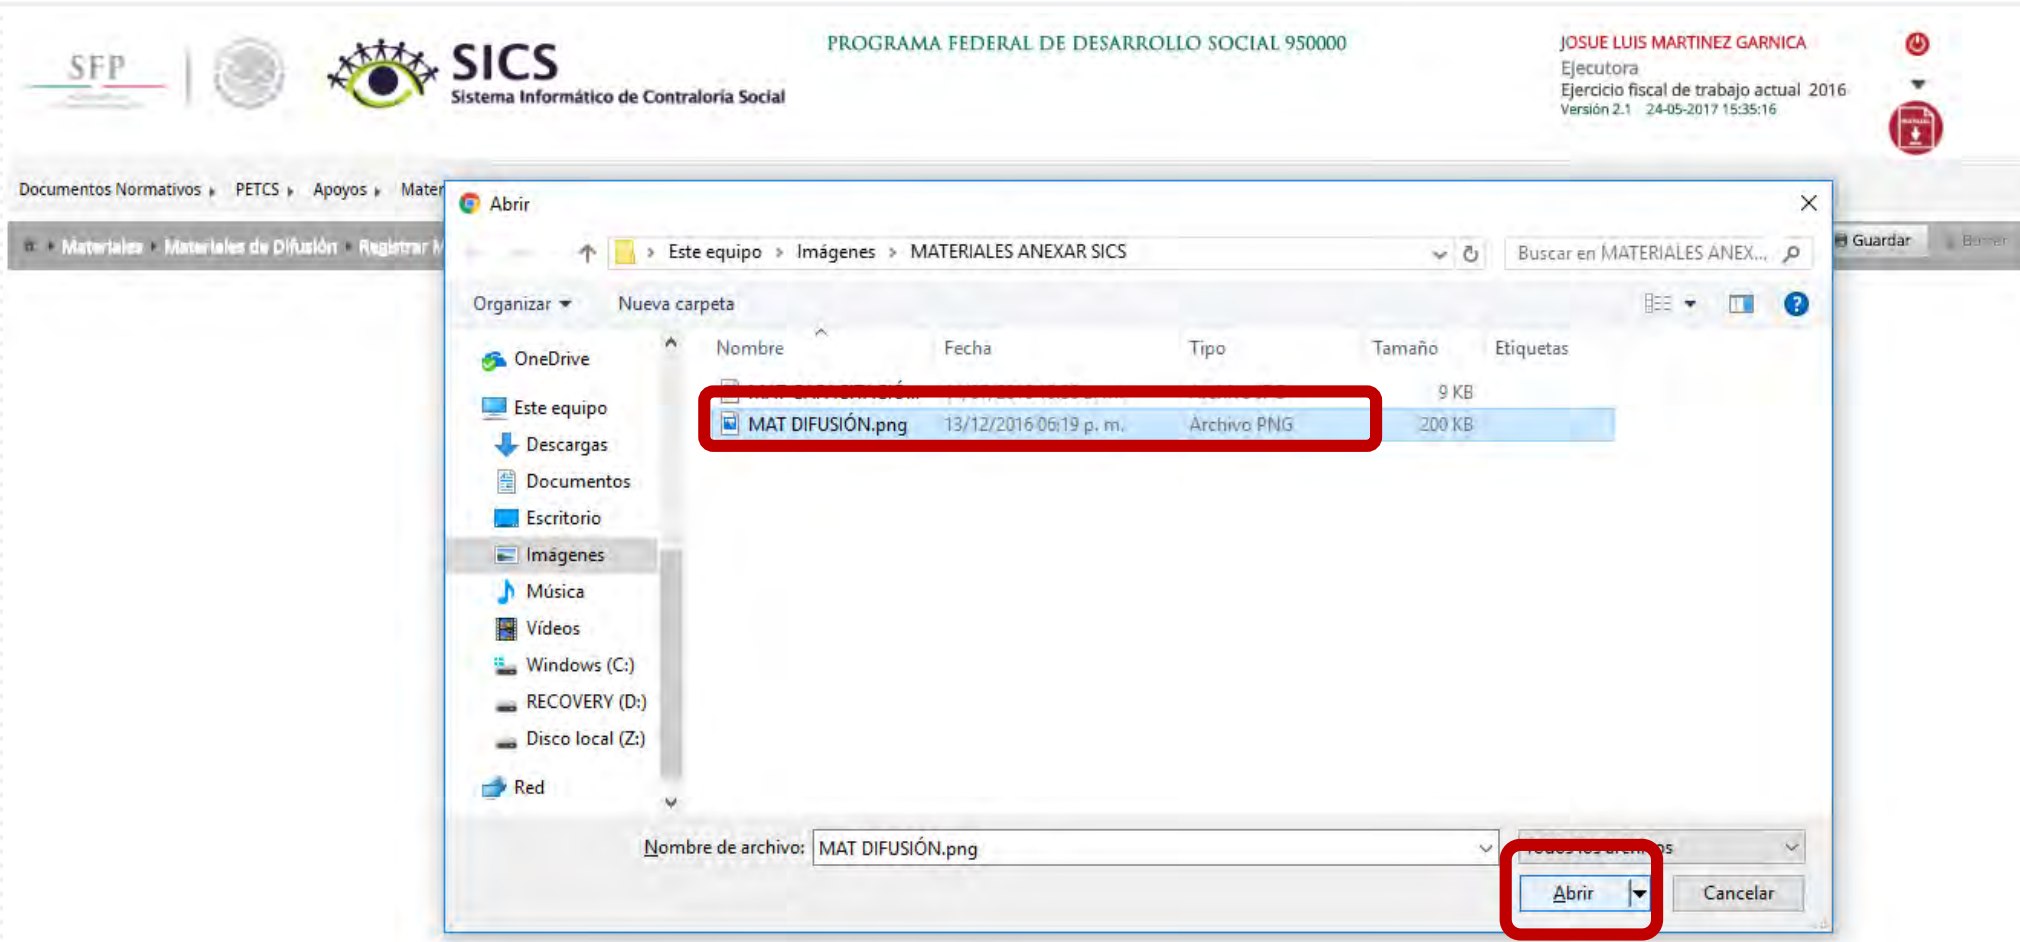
SFP

SICS
Sistema Informático de Contraloría Social

PROGRAMA FEDERAL DE DESARROLLO SOCIAL 950000

JOSUE LUIS MARTINEZ GARNICA
Ejecutora
Ejercicio fiscal de trabajo actual 2016
Versión 2.1 24-05-2017 15:35:16

Documentos Normativos PETCS Apoyos Mater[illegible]

Materiales Materiales de Difusión Registrar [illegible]

Guardar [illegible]

Abrir

Este equipo > Imágenes > MATERIALES ANEXAR SICS

Buscar en MATERIALES ANEX...

Organizar Nueva carpeta

OneDrive
Este equipo
Descargas
Documentos
Escritorio
Imágenes
Música
Vídeos
Windows (C:)
RECOVERY (D:)
Disco local (Z:)
Red

| Nombre | Fecha | Tipo | Tamaño | Etiquetas |
|---|---|---|---|---|
| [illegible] | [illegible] | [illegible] | 9 KB | |
| MAT DIFUSIÓN.png | 13/12/2016 06:19 p. m. | Archivo PNG | 200 KB | |

Nombre de archivo: MAT DIFUSIÓN.png

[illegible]

Abrir Cancelar